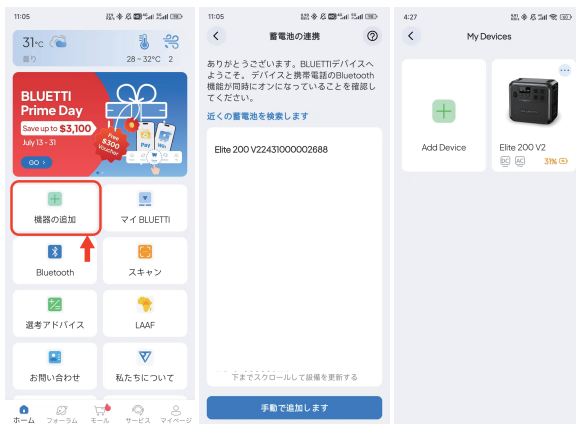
11:05

31°C
曇り
28 ~ 32°C
2

BLUETTI Prime Day
Save up to $3,100
July 13 - 31
GO

Free $300 Voucher

Pay
Win

機器の追加
マイ BLUETTI
Bluetooth
スキャン
選考アドバイス
LAAF
お問い合わせ
私たちについて

ホーム
フォーラム
モール
サービス
マイページ

11:05

蓄電池の連携

ありがとうございます。BLUETTIデバイスへようこそ。デバイスと携帯電話のBluetooth機能が同時にオンになっていることを確認してください。

近くの蓄電池を検索します

Elite 200 V22431000002688

下までスクロールして設備を更新する

手動で追加します

4:27

My Devices

Add Device

Elite 200 V2
DC
AC
31%